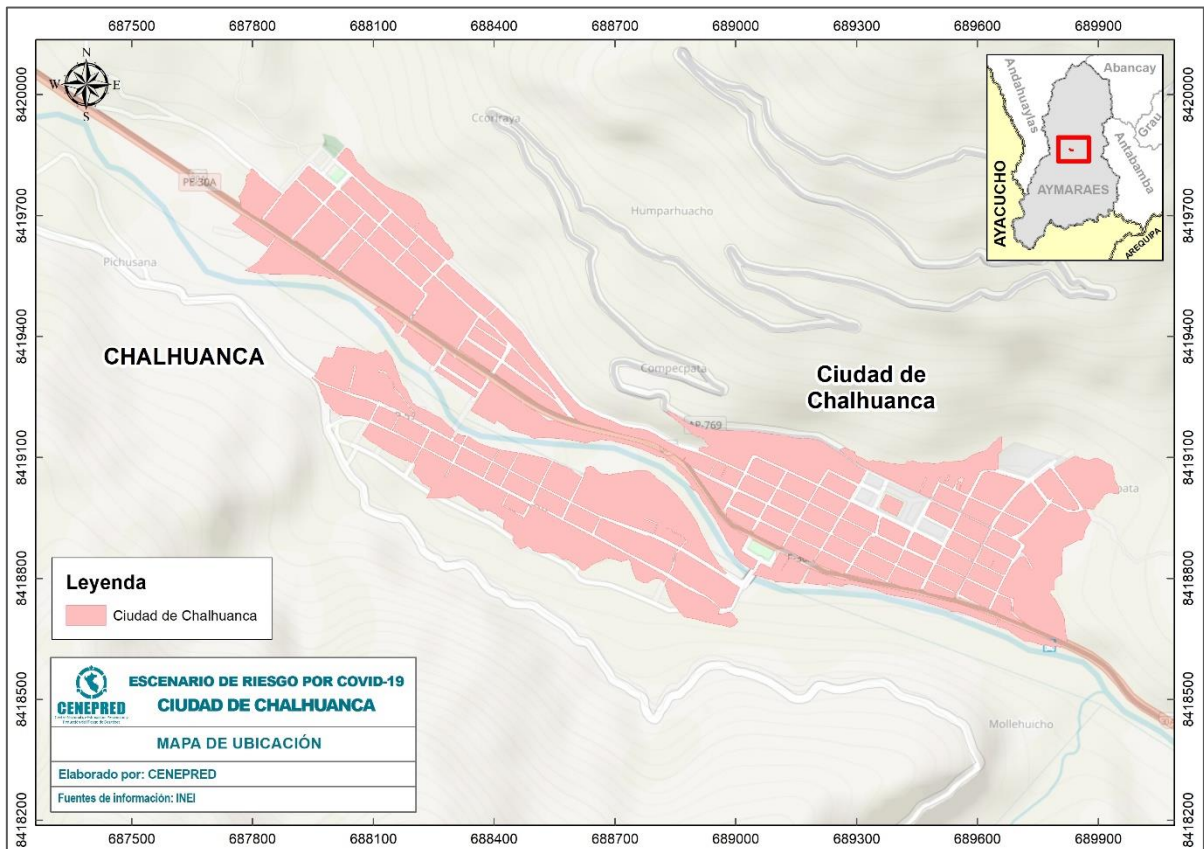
687500 687800 688100 688400 688700 689000 689300 689600 689900

8420000
8419700
8419400
8419100
8418800
8418500
8418200

8420000
8419700
8419400
8419100
8418800
8418500
8418200

N
W E
S

Abancay
Andahuaylas
Grau
Antabamba
AYACUCHO
AYMARAES
AREQUIPA

Ccorihuaya
PE-30A
Humparhuacho
Pichusana
CHALHUANCA
Compecpata
Ciudad de Chalhuanca
AP-769
Mollehuicho

Leyenda
Ciudad de Chalhuanca

CENEPRED
ESCENARIO DE RIESGO POR COVID-19
CIUDAD DE CHALHUANCA
MAPA DE UBICACIÓN
Elaborado por: CENEPRED
Fuentes de información: INEI

687500 687800 688100 688400 688700 689000 689300 689600 689900